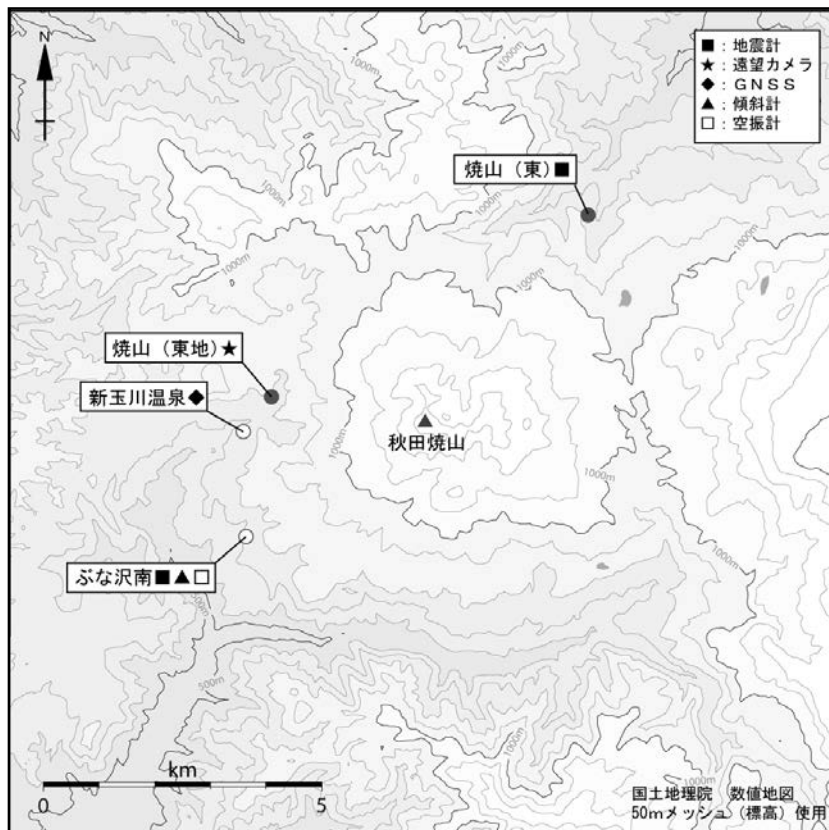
N

■：地震計
★：遠望カメラ
◆：GNSS
▲：傾斜計
□：空振計

焼山（東）■

焼山（東地）★

新玉川温泉◆

秋田焼山

ぶな沢南■▲□

1000m
1000m
1000m
1000m
1000m
1000m
1000m
1000m
500m

km
0
5

国土地理院　数値地図
50mメッシュ（標高）使用